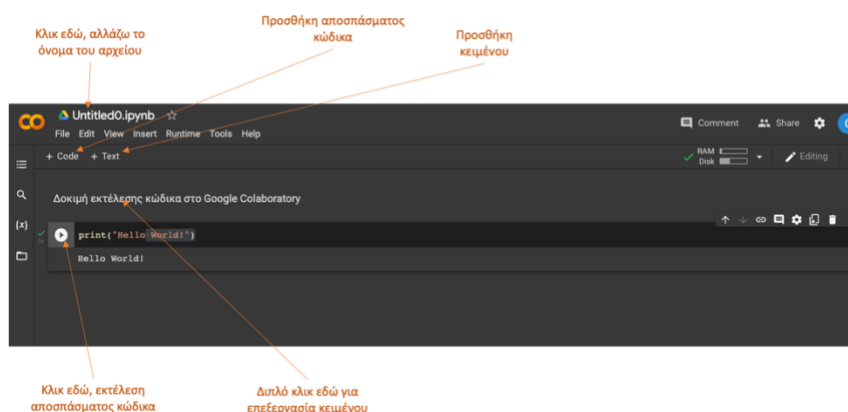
Κλικ εδώ, αλλάζω το όνομα του αρχείου

Προσθήκη αποσπάσματος κώδικα

Προσθήκη κειμένου

CO

Untitled0.ipynb ☆

File Edit View Insert Runtime Tools Help

Comment Share

+ Code + Text

RAM
Disk

Editing

{x}

Δοκιμή εκτέλεσης κώδικα στο Google Colaboratory

print("Hello World!")

Hello World!

Κλικ εδώ, εκτέλεση αποσπάσματος κώδικα

Διπλό κλικ εδώ για επεξεργασία κειμένου